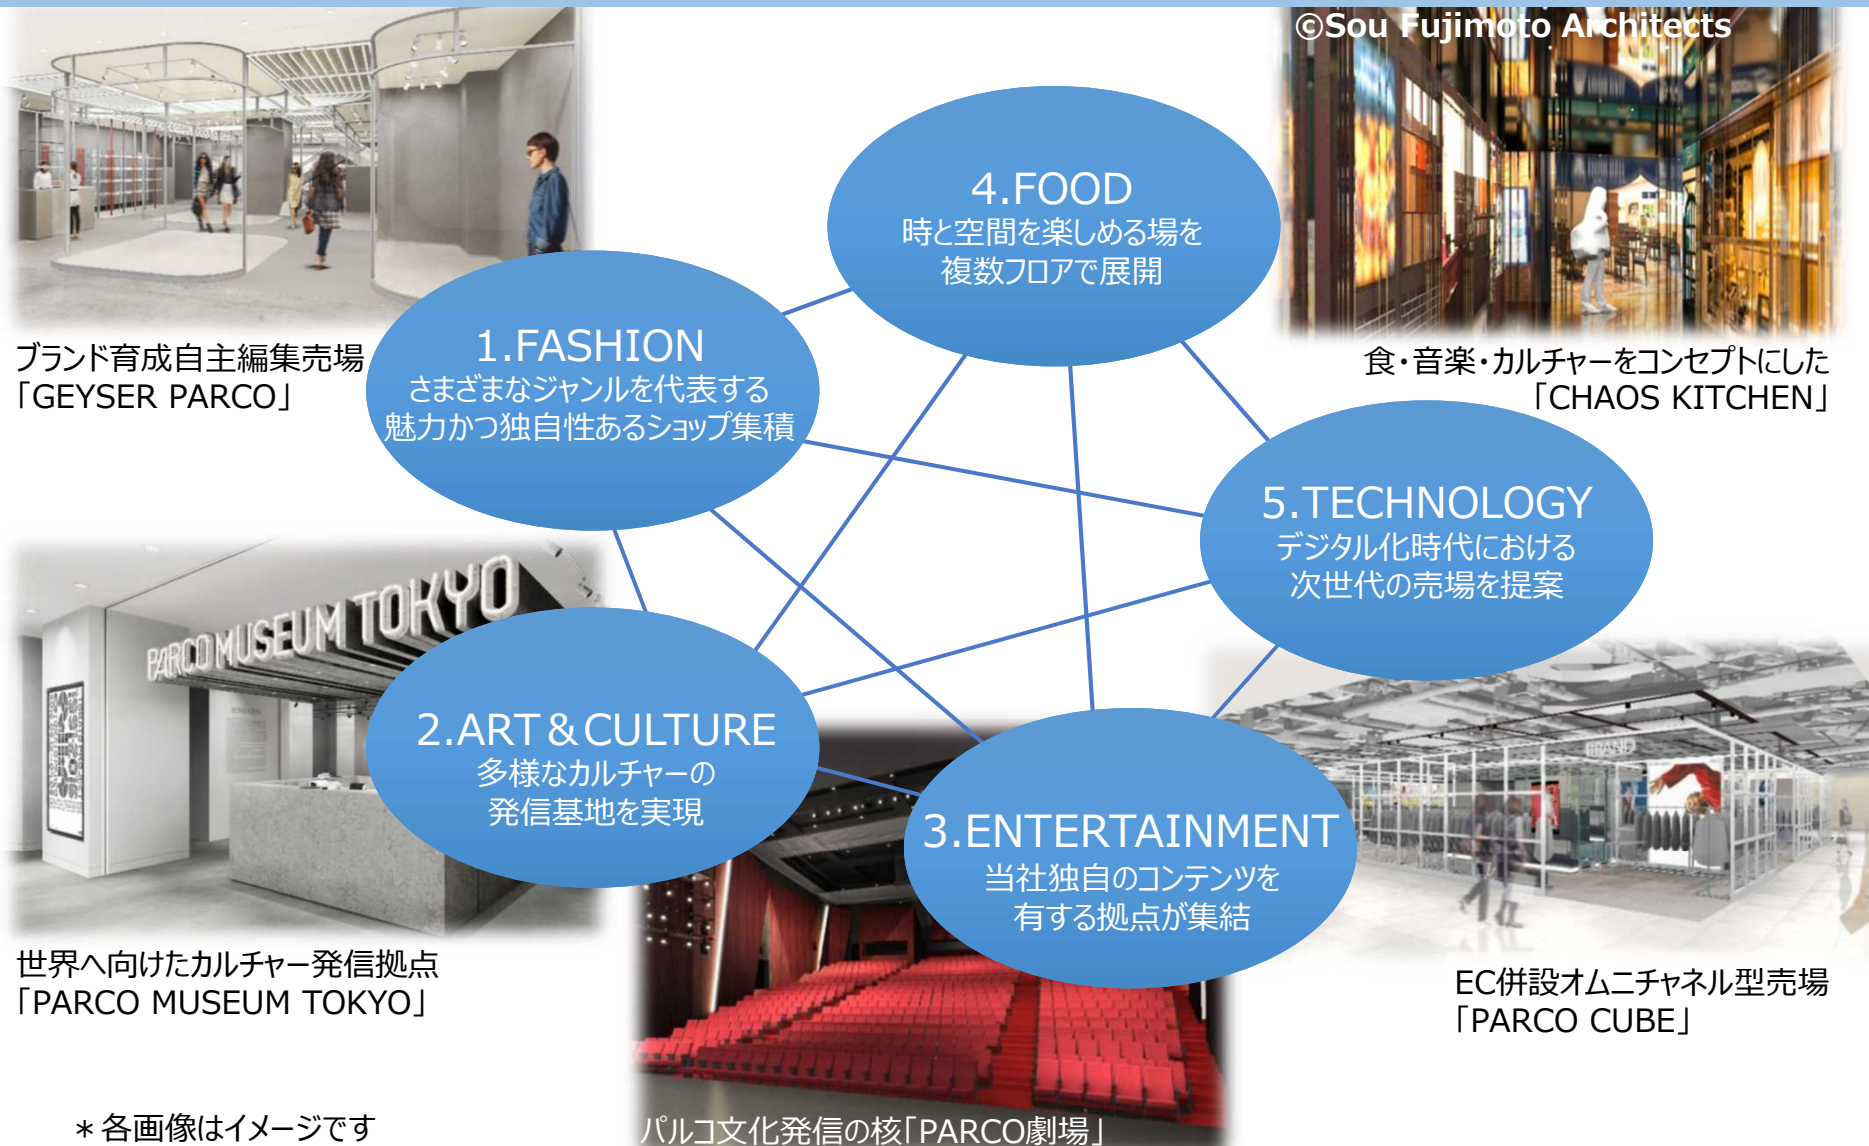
©Sou Fujimoto Architects

ブランド育成自主編集売場
「GEYSER PARCO」

4.FOOD
時と空間を楽しめる場を
複数フロアで展開

食・音楽・カルチャーをコンセプトにした
「CHAOS KITCHEN」

1.FASHION
さまざまなジャンルを代表する
魅力かつ独自性あるショップ集積

5.TECHNOLOGY
デジタル化時代における
次世代の売場を提案

PARCO MUSEUM TOKYO

2.ART＆CULTURE
多様なカルチャーの
発信基地を実現

3.ENTERTAINMENT
当社独自のコンテンツを
有する拠点が集結

世界へ向けたカルチャー発信拠点
「PARCO MUSEUM TOKYO」

EC併設オムニチャネル型売場
「PARCO CUBE」

＊各画像はイメージです

パルコ文化発信の核「PARCO劇場」